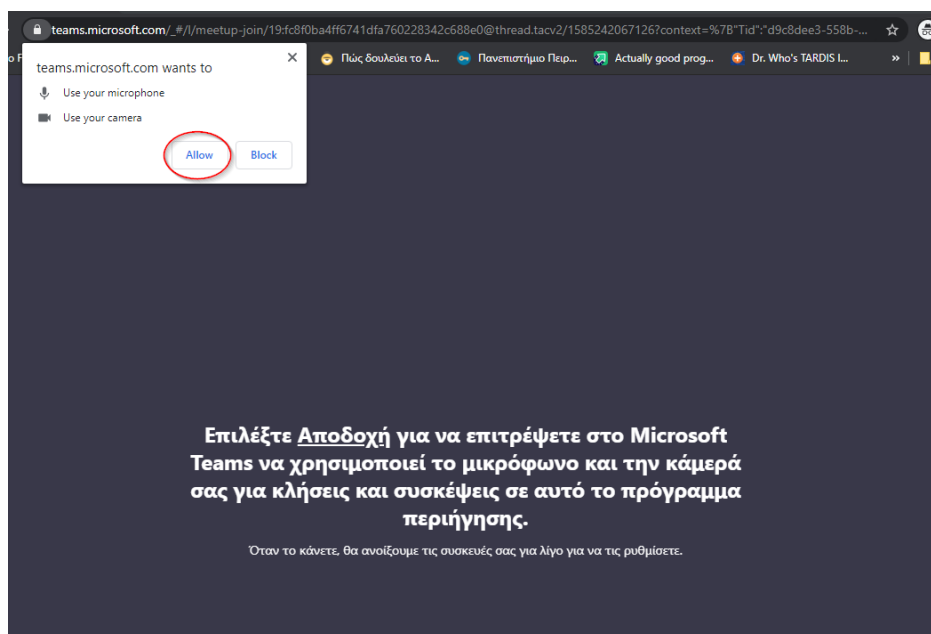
teams.microsoft.com/_#/l/meetup-join/19:fc8f0ba4ff6741dfa760228342c688e0@thread.tacv2/1585242067126?context=%7B"Tid":"d9c8dee3-558b-...

o F

Πώς δουλεύει το A...

Πανεπιστήμιο Πειρ...

Actually good prog...

Dr. Who's TARDIS I...

»

teams.microsoft.com wants to

Use your microphone

Use your camera

Allow

Block

Επιλέξτε Αποδοχή για να επιτρέψετε στο Microsoft Teams να χρησιμοποιεί το μικρόφωνο και την κάμερά σας για κλήσεις και συσκέψεις σε αυτό το πρόγραμμα περιήγησης.

Όταν το κάνετε, θα ανοίξουμε τις συσκευές σας για λίγο για να τις ρυθμίσετε.